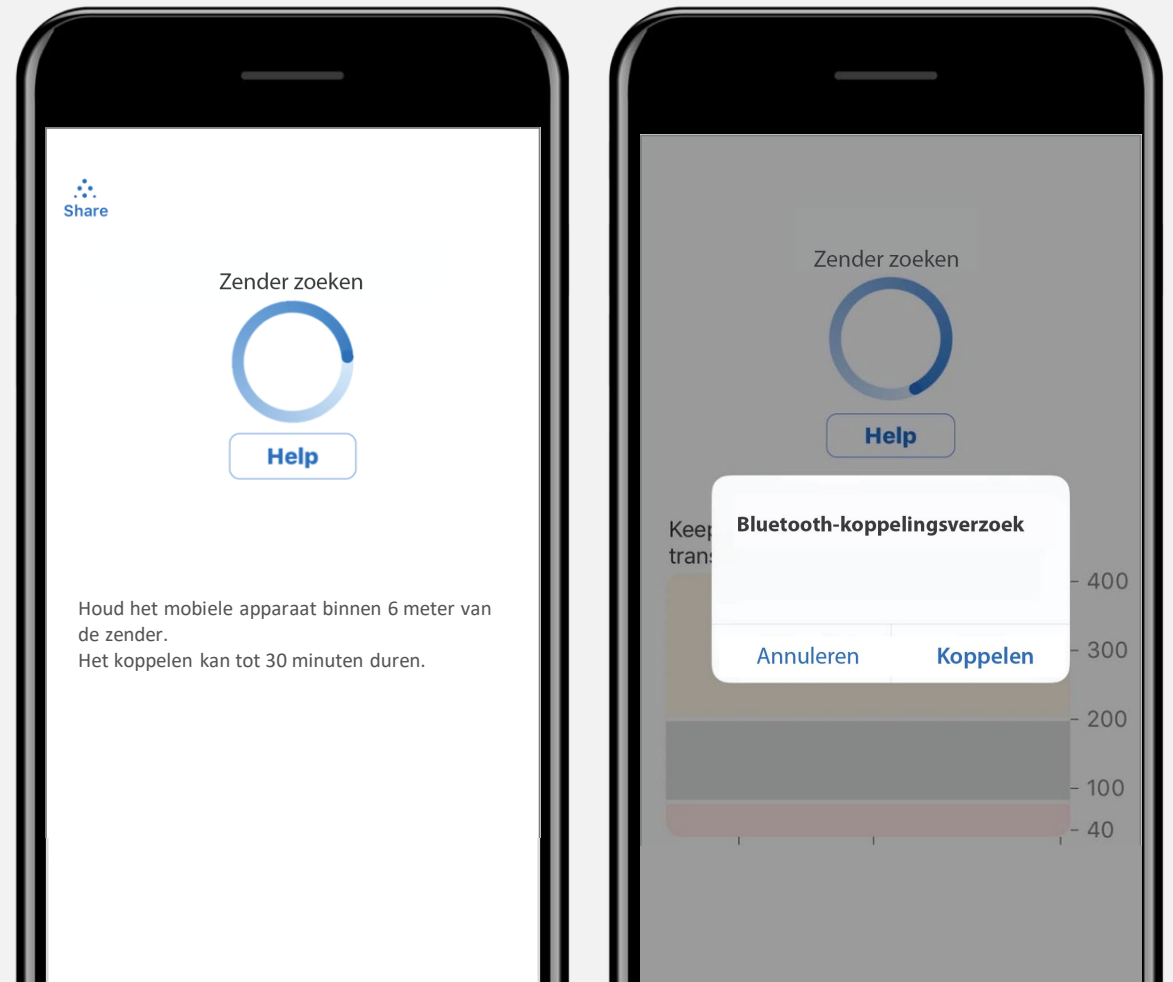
Share

Zender zoeken

Help

Houd het mobiele apparaat binnen 6 meter van de zender.
Het koppelen kan tot 30 minuten duren.

Zender zoeken

Help

Keep
trans

Bluetooth-koppelingsverzoek

Annuleren
Koppelen

400
300
200
100
40